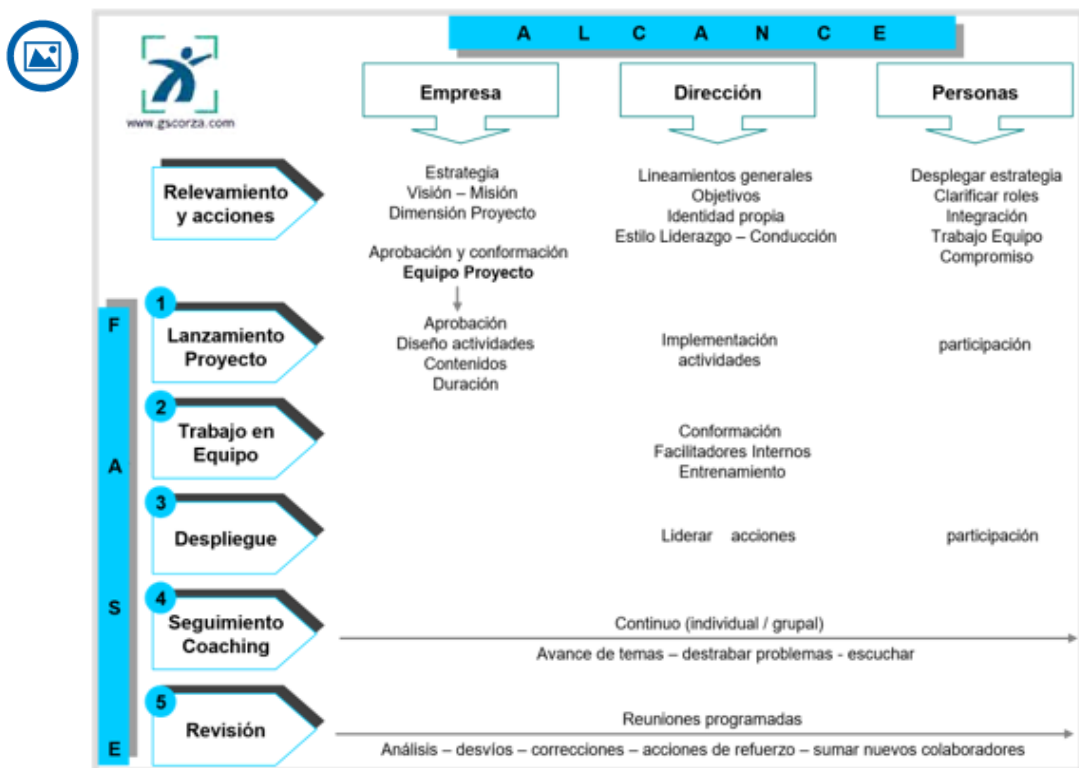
A L C A N C E

www.gscorza.com

Empresa

Dirección

Personas

Relevamiento y acciones

Estrategia
Visión – Misión
Dimensión Proyecto

Aprobación y conformación
Equipo Proyecto

Lineamientos generales
Objetivos
Identidad propia
Estilo Liderazgo – Conducción

Desplegar estrategia
Clarificar roles
Integración
Trabajo Equipo
Compromiso

F

1
Lanzamiento Proyecto

Aprobación
Diseño actividades
Contenidos
Duración

Implementación
actividades

participación

2
Trabajo en Equipo

A

Conformación
Facilitadores Internos
Entrenamiento

3
Despliegue

Liderar acciones

participación

S

4
Seguimiento Coaching

Continuo (individual / grupal)

Avance de temas – destrabar problemas - escuchar

5
Revisión

E

Reuniones programadas

Análisis – desvíos – correcciones – acciones de refuerzo – sumar nuevos colaboradores